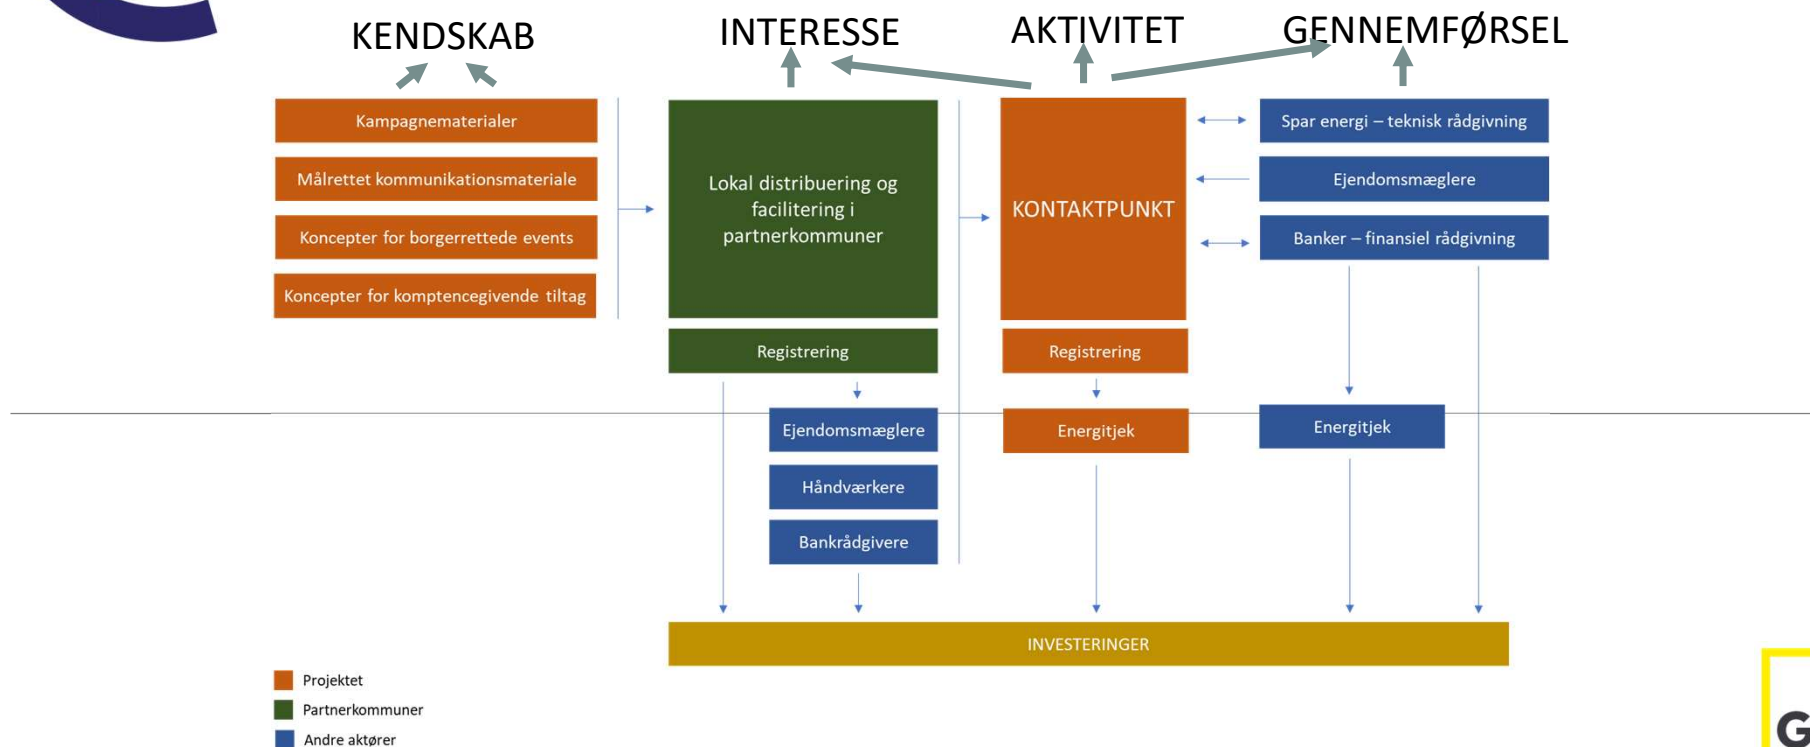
KENDSKAB

INTERESSE

AKTIVITET

GENNEMFØRSEL

Kampagnematerialer

Målrettet kommunikationsmateriale

Koncepter for borgerrettede events

Koncepter for komptencegivende tiltag

Lokal distribuering og facilitering i partnerkommuner

Registrering

Ejendomsmæglere

Håndværkere

Bankrådgivere

KONTAKTPUNKT

Registrering

Energitjek

Spar energi – teknisk rådgivning

Ejendomsmæglere

Banker – finansiel rådgivning

Energitjek

INVESTERINGER

Projektet

Partnerkommuner

Andre aktører

G